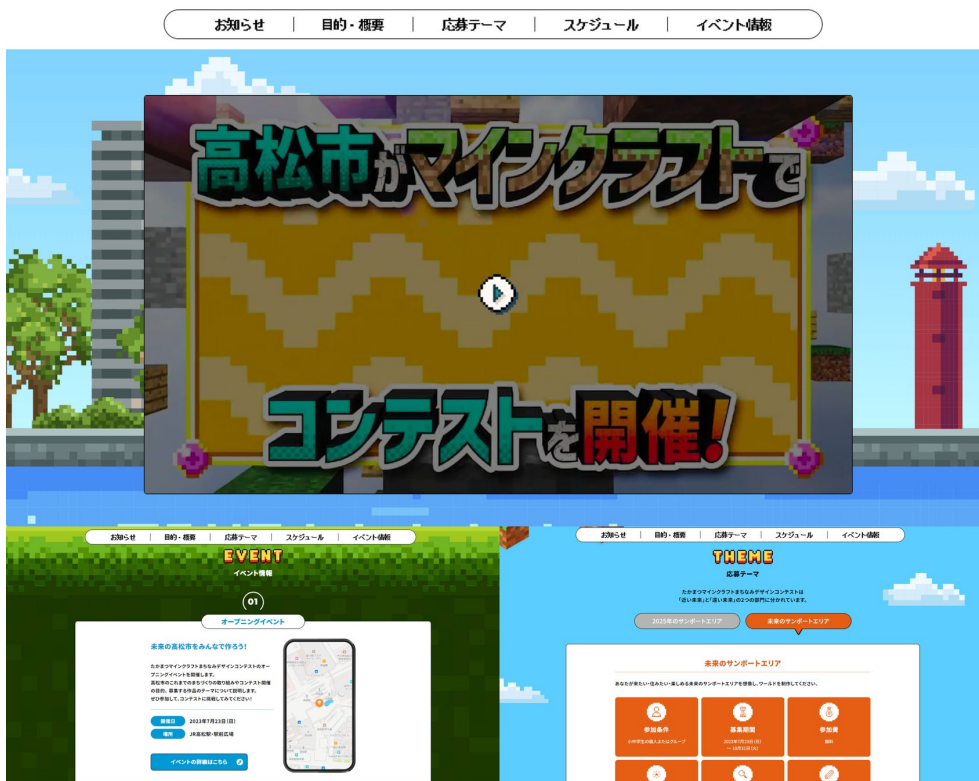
お知らせ | 目的・概要 | 応募テーマ | スケジュール | イベント情報

高松市がマインクラフトでコンテストを開催!

お知らせ | 目的・概要 | 応募テーマ | スケジュール | イベント情報

EVENT
イベント情報

01
オープニングイベント

未来の高松市をみんなで作ろう!

たかまつマインクラフトまちなみデザインコンテストのオープニングイベントを開催します。
高松市のこれまでのまちづくりの取り組みやコンテスト開催の目的、募集する作品のテーマについて説明します。
ぜひ参加して、コンテストに挑戦してみてください!

開催日 2023年7月23日(日)
場所 JR高松駅・駅前広場

イベントの詳細はこちら

お知らせ | 目的・概要 | 応募テーマ | スケジュール | イベント情報

THEME
応募テーマ

たかまつマインクラフトまちなみデザインコンテストは「近い未来」と「遠い未来」の2つの部門に分かれています。

2025年のサンポートエリア
未来のサンポートエリア

未来のサンポートエリア

あなたが住みたい・住んでみたい・楽しめる未来のサンポートエリアを想像し、ワールドを制作してください。

参加条件
小中学生の個人またはグループ

募集期間
2023年7月23日(日) ～ 10月31日(火)

参加費
無料